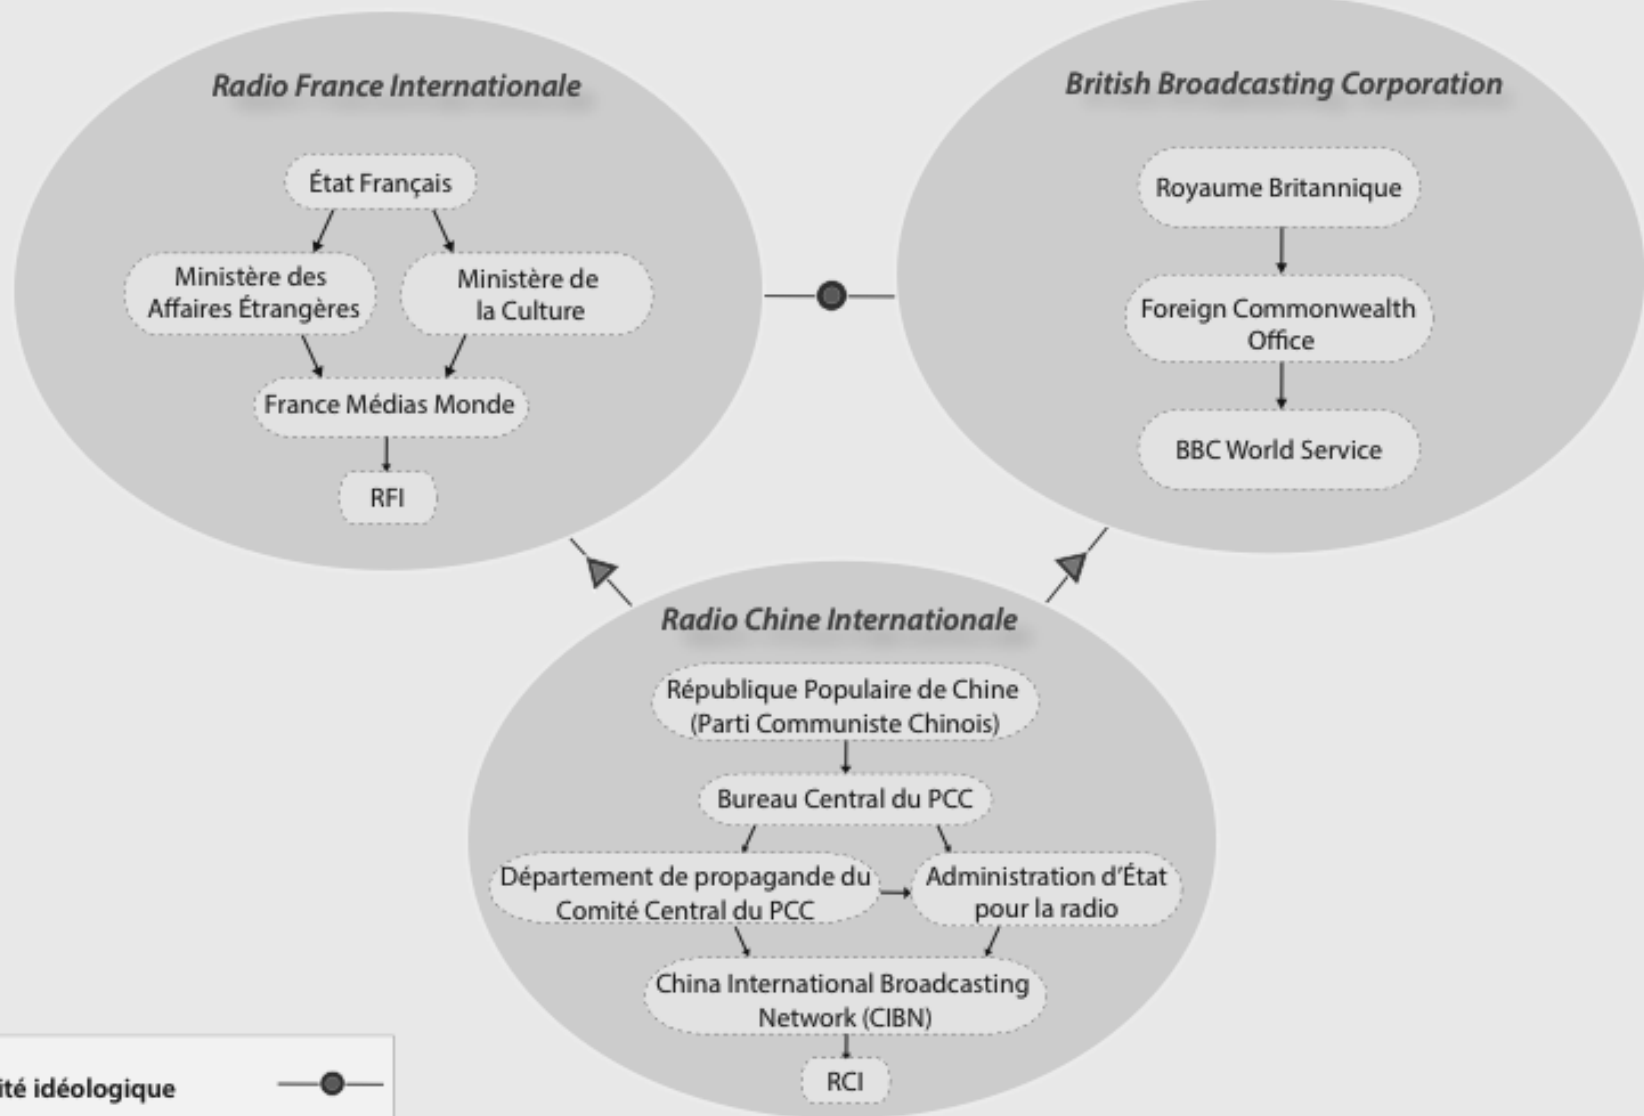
Radio France Internationale

État Français

Ministère des Affaires Étrangères

Ministère de la Culture

France Médias Monde

RFI

British Broadcasting Corporation

Royaume Britannique

Foreign Commonwealth Office

BBC World Service

Radio Chine Internationale

République Populaire de Chine (Parti Communiste Chinois)

Bureau Central du PCC

Département de propagande du Comité Central du PCC

Administration d'État pour la radio

China International Broadcasting Network (CIBN)

RCI

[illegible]ité idéologique